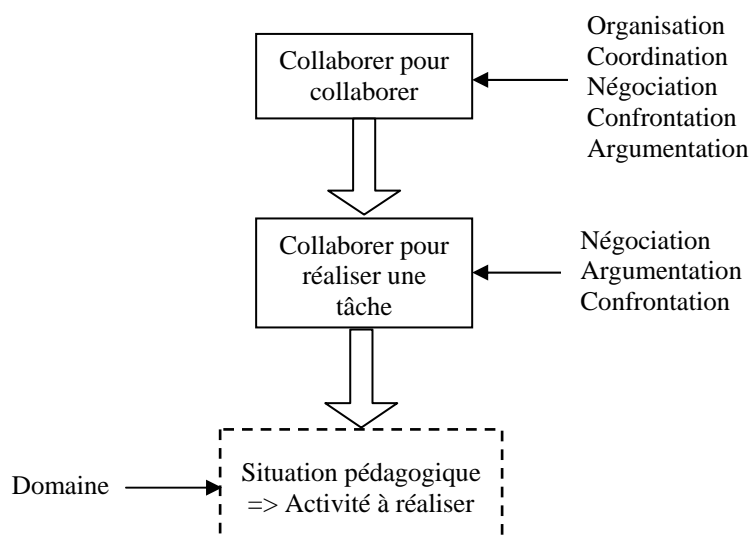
Collaborer pour collaborer

Organisation
Coordination
Négociation
Confrontation
Argumentation

Collaborer pour réaliser une tâche

Négociation
Argumentation
Confrontation

Domaine

Situation pédagogique
=> Activité à réaliser